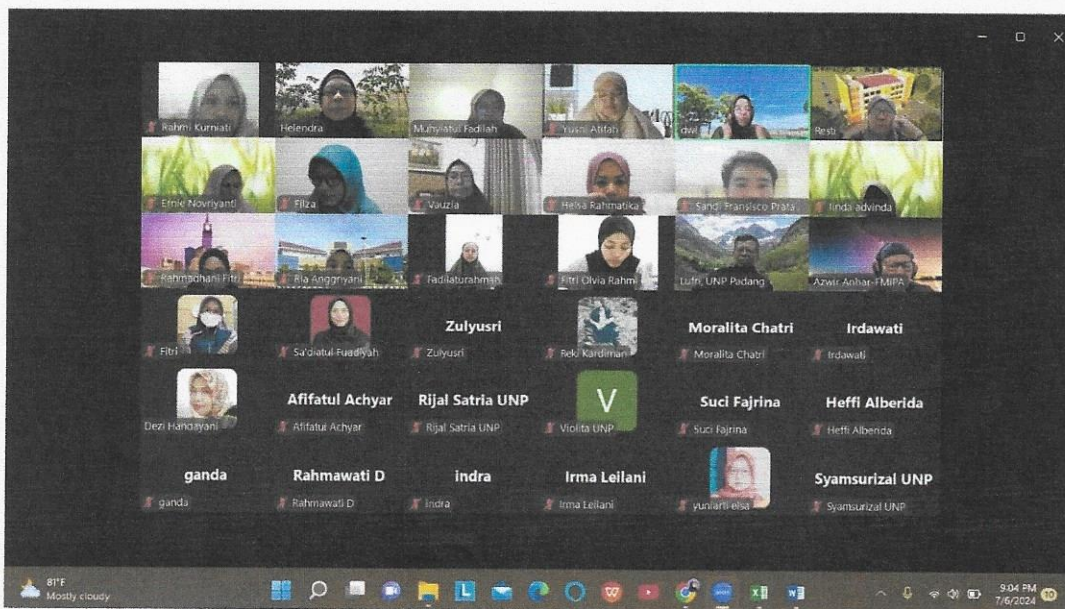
Rahmi Kurniati
Helendra
Muhyiatul Fadilah
Yusni Atifah
dwi
Resti

Elmie Novriyanti
Fitza
Vauzia
Helsa Rahmatika
Sandi Fransisco Prata
linda advinda

Rahmadhani Fitri
Ria Anggriyani
Fadilaturahmah
Fitri Olvia Rahmi
Lufri, UNP Padang
Azwir Anhar-FMIPA

Fitri
Sa'diatul Fuadiyah
Zulyusri
Zulyusri
Reki Kardiman
Moralita Chatri
Moralita Chatri
Irdawati
Irdawati

Dezi Handayani
Afifatul Achyar
Afifatul Achyar
Rijal Satria UNP
Rijal Satria UNP
V
Violita UNP
Suci Fajrina
Suci Fajrina
Heffi Alberida
Heffi Alberida

ganda
ganda
Rahmawati D
Rahmawati D
indra
indra
Irma Leilani
Irma Leilani
yuniarti elsa
Syamsurizal UNP
Syamsurizal UNP

81°F
Mostly cloudy
9:04 PM
7/6/2024